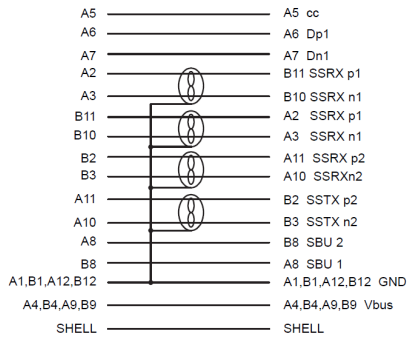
A5 A5 cc
A6 A6 Dp1
A7 A7 Dn1
A2 B11 SSRX p1
A3 B10 SSRX n1
B11 A2 SSRX p1
B10 A3 SSRX n1
B2 A11 SSRX p2
B3 A10 SSRXn2
A11 B2 SSTX p2
A10 B3 SSTX n2
A8 B8 SBU 2
B8 A8 SBU 1
A1,B1,A12,B12 A1,B1,A12,B12 GND
A4,B4,A9,B9 A4,B4,A9,B9 Vbus
SHELL SHELL